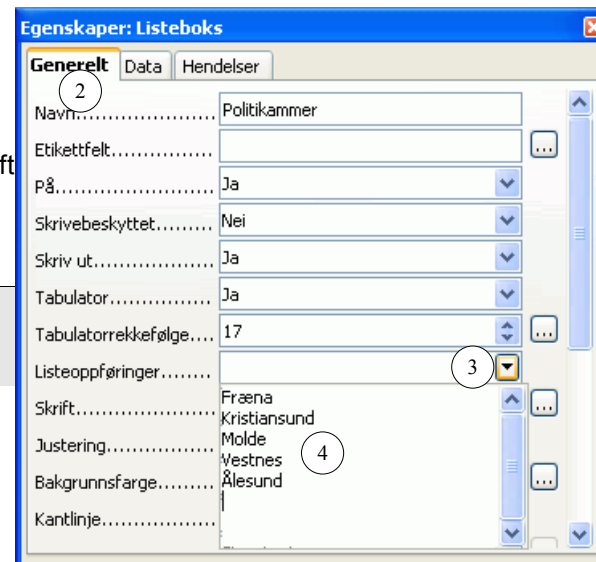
Egenskaper: Listeboks

Generelt | Data | Hendelser

2

ft

Navn.................. Politikammer

Etikettfelt................ ...

På........................ Ja

Skrivebeskyttet......... Nei

Skriv ut.................. Ja

Tabulator................ Ja

Tabulatorrekkefølge.... 17 ...

Listeoppføringer........ 3

Skrift.......................

Justering...................

Bakgrunnsfarge.........

Kantlinje...................

Fræna
Kristiansund
Molde
Vestnes
Ålesund

4